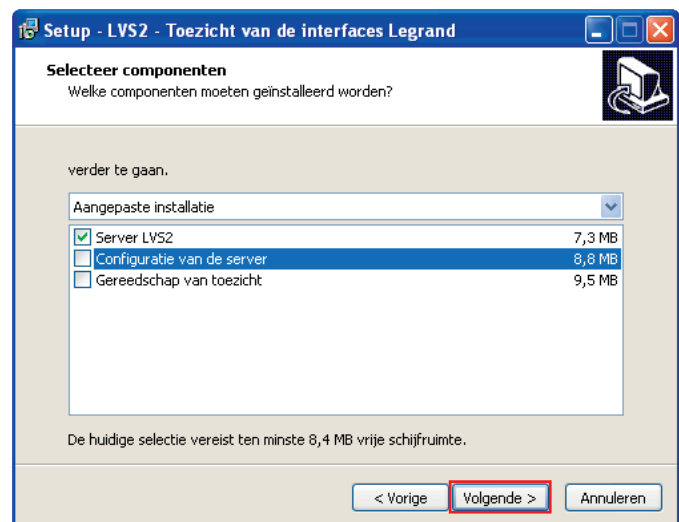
Setup - LVS2 - Toezicht van de interfaces Legrand

Selecteer componenten
Welke componenten moeten geïnstalleerd worden?

verder te gaan.

Aangepaste installatie

| | | |
|---|---|---|
| ☑ | Server LVS2 | 7,3 MB |
| ☐ | Configuratie van de server | 8,8 MB |
| ☐ | Gereedschap van toezicht | 9,5 MB |

De huidige selectie vereist ten minste 8,4 MB vrije schijfruimte.

< Vorige | Volgende > | Annuleren